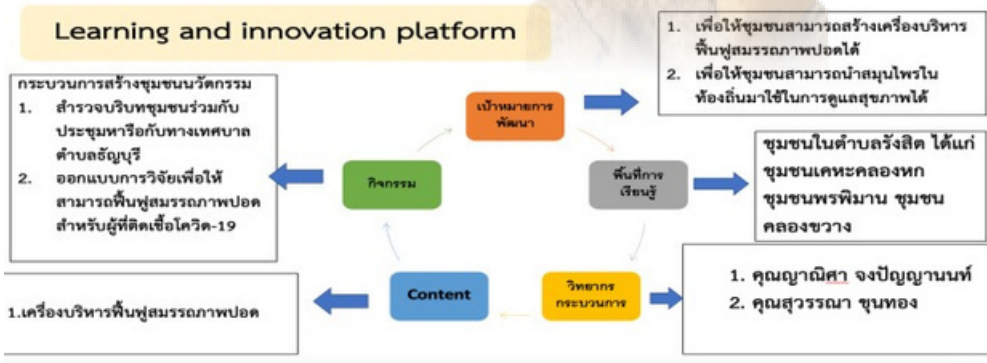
Learning and innovation platform

1. เพื่อให้ชุมชนสามารถสร้างเครื่องบริหารฟื้นฟูสมรรถภาพปอดได้
2. เพื่อให้ชุมชนสามารถนำสมุนไพรในท้องถิ่นมาใช้ในการดูแลสุขภาพได้

กระบวนการสร้างชุมชนนวัตกรรม
1. สำรวจบริบทชุมชนร่วมกับประชุมหารือกับทางเทศบาลตำบลธัญบุรี
2. ออกแบบการวิจัยเพื่อให้สามารถฟื้นฟูสมรรถภาพปอดสำหรับผู้ที่ติดเชื้อโควิด-19

เป้าหมายการพัฒนา

กิจกรรม

พื้นที่การเรียนรู้

ชุมชนในตำบลรังสิต ได้แก่ ชุมชนเคหะคลองหก ชุมชนพรพิมาน ชุมชนคลองขวาง

Content

วิทยากรกระบวนการ

1. คุณญาณิศา จงปัญญานนท์
2. คุณสุวรรณา ขุนทอง

1.เครื่องบริหารฟื้นฟูสมรรถภาพปอด